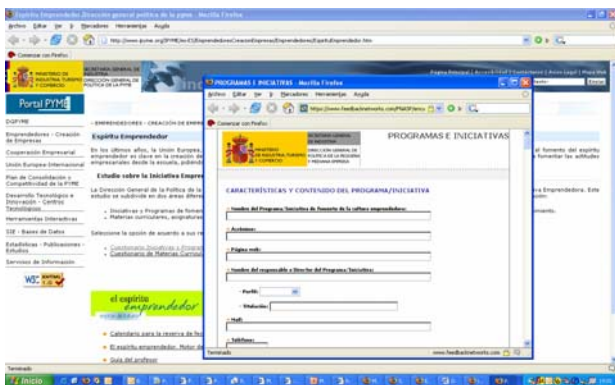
Espíritu Emprendedor. Dirección general política de la pyme - Mozilla Firefox

Archivo Editar Ver Historial Marcadores Herramientas Ayuda

http://www.ipyme.org/IPYME/es-ES/EmprendedoresCreacionEmpresas/Emprendedores/EspirituEmprendedor.htm

Comenzar con Firefox

MINISTERIO DE INDUSTRIA, TURISMO Y COMERCIO

SECRETARÍA GENERAL DE INDUSTRIA
DIRECCIÓN GENERAL DE POLÍTICA DE LA PYME

Página Principal | Accesibilidad | Contacto | Aviso Legal | Mapa Web

Portal PYME

DGPYME

Emprendedores - Creación de Empresas

Cooperación Empresarial

Unión Europea-Internacional

Plan de Consolidación y Competitividad de la PYME

Desarrollo Tecnológico e Innovación - Centros Tecnológicos

Herramientas Interactivas

SIE - Bases de Datos

Estadísticas - Publicaciones - Estudios

Servicios de Información

› EMPRENDEDORES - CREACIÓN DE EMPR

Espíritu Emprendedor

En los últimos años, la Unión Europea, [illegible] emprendedor es clave en la creación de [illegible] empresariales desde la escuela, poniénd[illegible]

Estudio sobre la Iniciativa Empre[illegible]

La Dirección General de la Política de la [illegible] estudio se subdivide en dos áreas difere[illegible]

- Iniciativas o Programas de foment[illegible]
- Materias curriculares, asignaturas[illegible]

Seleccione la opción de acuerdo a sus re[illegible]

- Cuestionario Iniciativas o Program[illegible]
- Cuestionario de Materias Curricul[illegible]

el espíritu emprendedor

- Calendario para la reserva de fec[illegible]
- El espíritu emprendedor. Motor de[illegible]
- Guía del profesor

al fomento del espíritu fomentar las actitudes

va Emprendedora. Este

amiento.

PROGRAMAS E INICIATIVAS - Mozilla Firefox

Archivo Editar Ver Historial Marcadores Herramientas Ayuda

https://www.feedbacknetworks.com/PNI0F/enc/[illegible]

Comenzar con Firefox

MINISTERIO DE INDUSTRIA, TURISMO Y COMERCIO

SECRETARÍA GENERAL DE INDUSTRIA
DIRECCIÓN GENERAL DE POLÍTICA DE LA PEQUEÑA Y MEDIANA EMPRESA

PROGRAMAS E INICIATIVAS

CARACTERÍSTICAS Y CONTENIDO DEL PROGRAMA/INICIATIVA

- Nombre del Programa/Iniciativa de fomento de la cultura emprendedora:

- Acciones:

- Página web:

- Nombre del responsable o Director del Programa/Iniciativa:

- Perfil:

- Titulación:

- Mail:

- Teléfono:

Terminado

www.feedbacknetworks.com

Terminado

Inicio